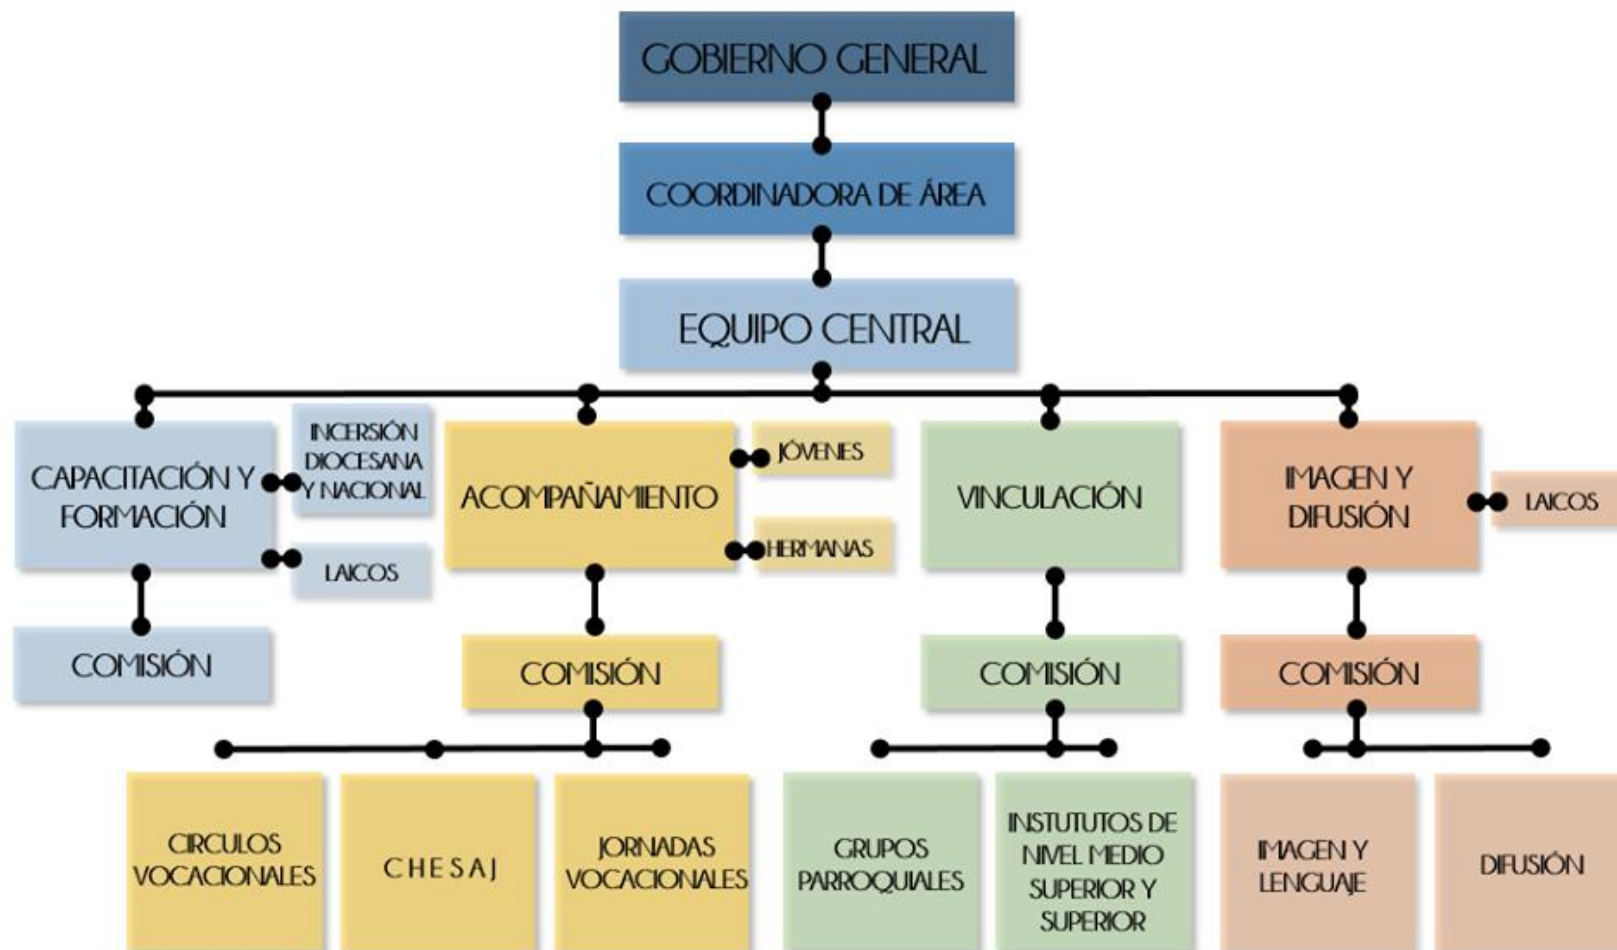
GOBIERNO GENERAL

COORDINADORA DE ÁREA

EQUIPO CENTRAL

CAPACITACIÓN Y FORMACIÓN

INCERSIÓN DIOCESANA Y NACIONAL

LAICOS

COMISIÓN

ACOMPAÑAMIENTO

JÓVENES

HERMANAS

COMISIÓN

CIRCULOS VOCACIONALES

CHESAJ

JORNADAS VOCACIONALES

VINCULACIÓN

COMISIÓN

GRUPOS PARROQUIALES

INSTUTUTOS DE NIVEL MEDIO SUPERIOR Y SUPERIOR

IMAGEN Y DIFUSIÓN

LAICOS

COMISIÓN

IMAGEN Y LENGUAJE

DIFUSIÓN